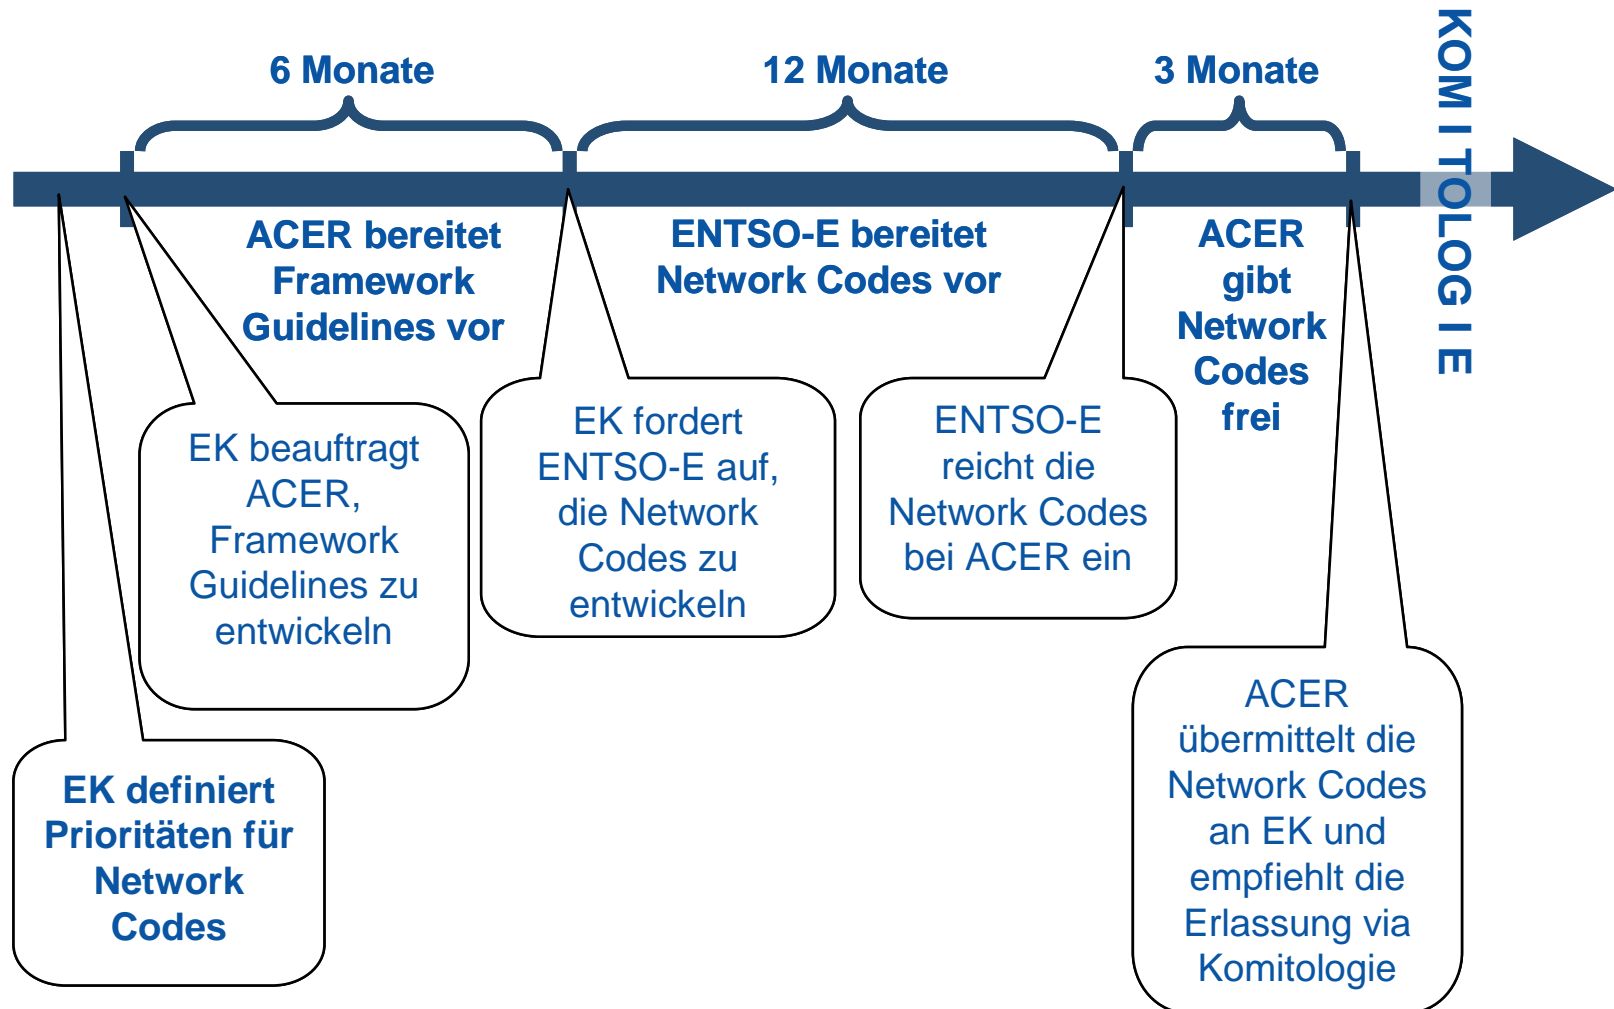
6 Monate

12 Monate

3 Monate

KOMITOLOGIE

ACER bereitet Framework Guidelines vor

ENTSO-E bereitet Network Codes vor

ACER gibt Network Codes frei

EK beauftragt ACER, Framework Guidelines zu entwickeln

EK fordert ENTSO-E auf, die Network Codes zu entwickeln

ENTSO-E reicht die Network Codes bei ACER ein

EK definiert Prioritäten für Network Codes

ACER übermittelt die Network Codes an EK und empfiehlt die Erlassung via Komitologie